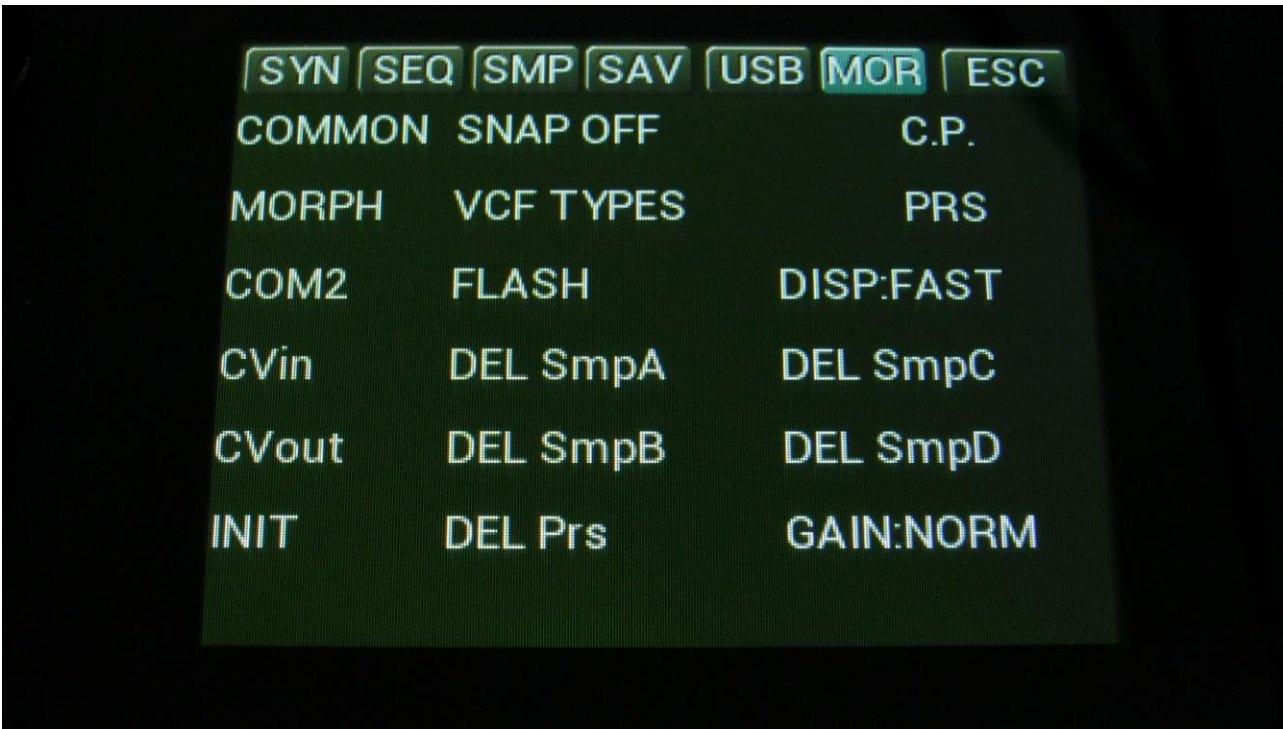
SYN SEQ SMP SAV USB MOR ESC

| | | |
|---|---|---|
| COMMON | SNAP OFF | C.P. |
| MORPH | VCF TYPES | PRS |
| COM2 | FLASH | DISP:FAST |
| CVin | DEL SmpA | DEL SmpC |
| CVout | DEL SmpB | DEL SmpD |
| INIT | DEL Prs | GAIN:NORM |